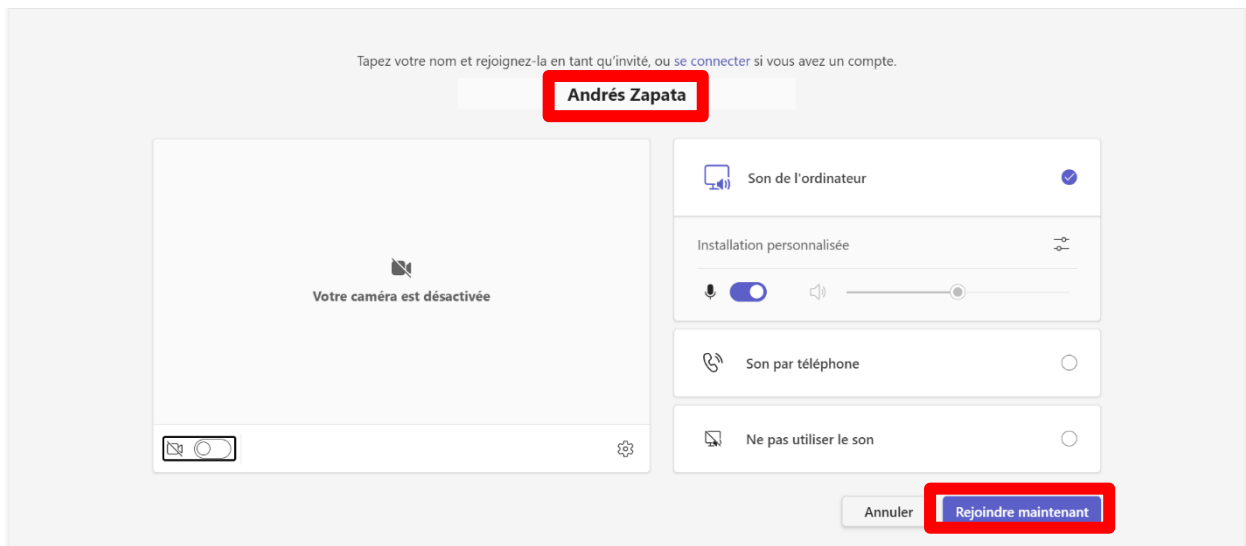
Tapez votre nom et rejoignez-la en tant qu'invité, ou se connecter si vous avez un compte.

Andrés Zapata

Votre caméra est désactivée

Son de l'ordinateur

Installation personnalisée

Son par téléphone

Ne pas utiliser le son

Annuler

Rejoindre maintenant